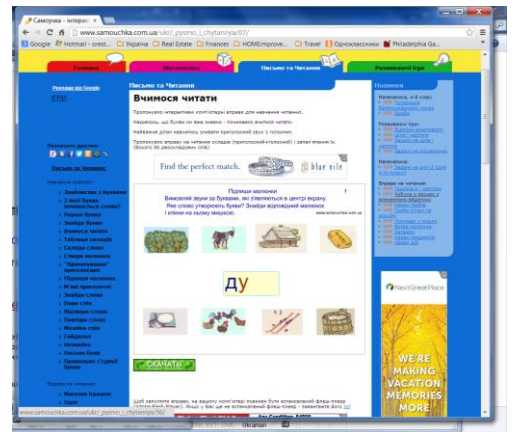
Самоучка - інтерак ×

www.samouchka.com.ua/uk/_pysmo_i_chytannya/07/

Google Hotmail - orest... Україна Real Estate Finances HOMEimprove... Travel Однокласники Philadelphia Ga...

Головна | Математика | Письмо та Читання | Розвивальні Ігри

Письмо та Читання

Вчимося читати

Пропонуємо інтерактивні комп'ютерні вправи для навчання читанню.

Надіємось, що буквар ми вже вивчили - починаємо вчитися читати.

Найлегше дітям навчитись зливати приголосний звук з голосним.

Пропонуємо вправи на читання складів (приголосний+голосний) і запам'ятання їх. (Всього 36 різноманітних слів)

Find the perfect match. blue nile

Підпиши малюнки 1

Вимовляй звуки за буквами, які з'являються в центрі екрану. Яке слово утворюють букви? Знайди відповідний малюнок і клікни на ньому мишкою.

www.samouchka.com.ua

ду

СКАЧАТИ

Новини

Письмо та Читання:

Розвивальні ігри:

Математика:

NaviGreetPlace

WE'RE MAKING VACATION MEMORIES MORE

www.samouchka.com.ua/uk/_pysmo_i_chytannya/96/

Ukrainian